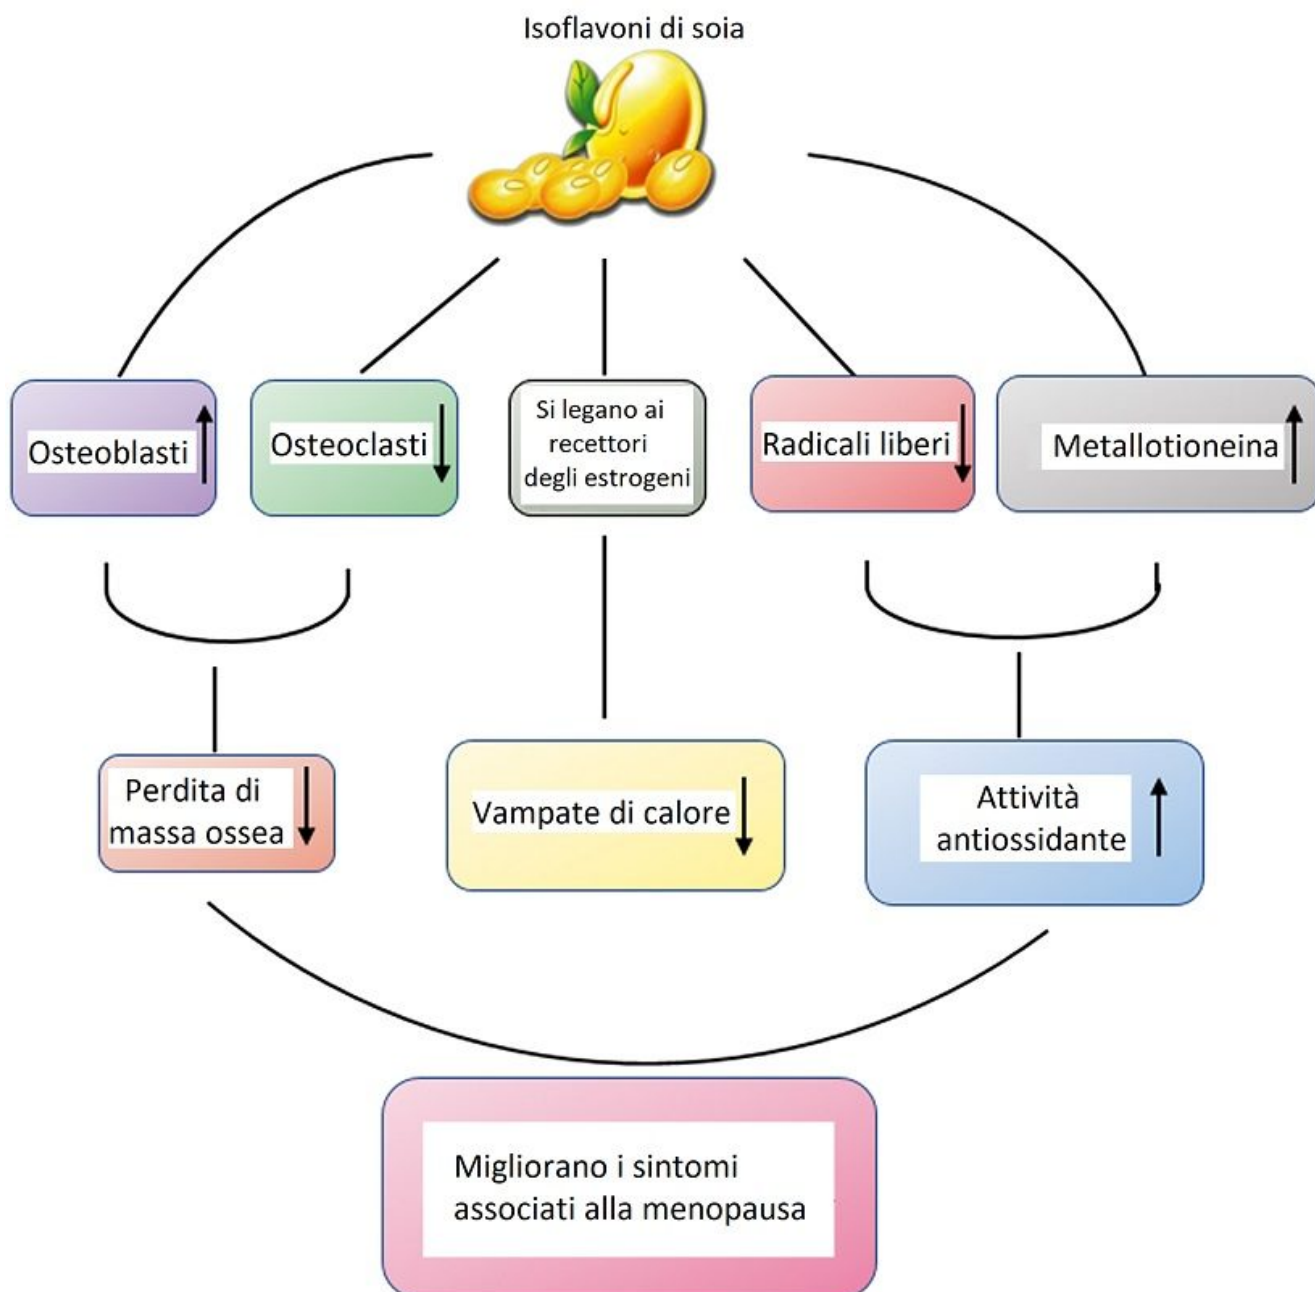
Isoflavoni di soia

Osteoblasti ↑

Osteoclasti ↓

Si legano ai recettori degli estrogeni

Radicali liberi ↓

Metallotioneina ↑

Perdita di massa ossea ↓

Vampate di calore ↓

Attività antiossidante ↑

Migliorano i sintomi associati alla menopausa